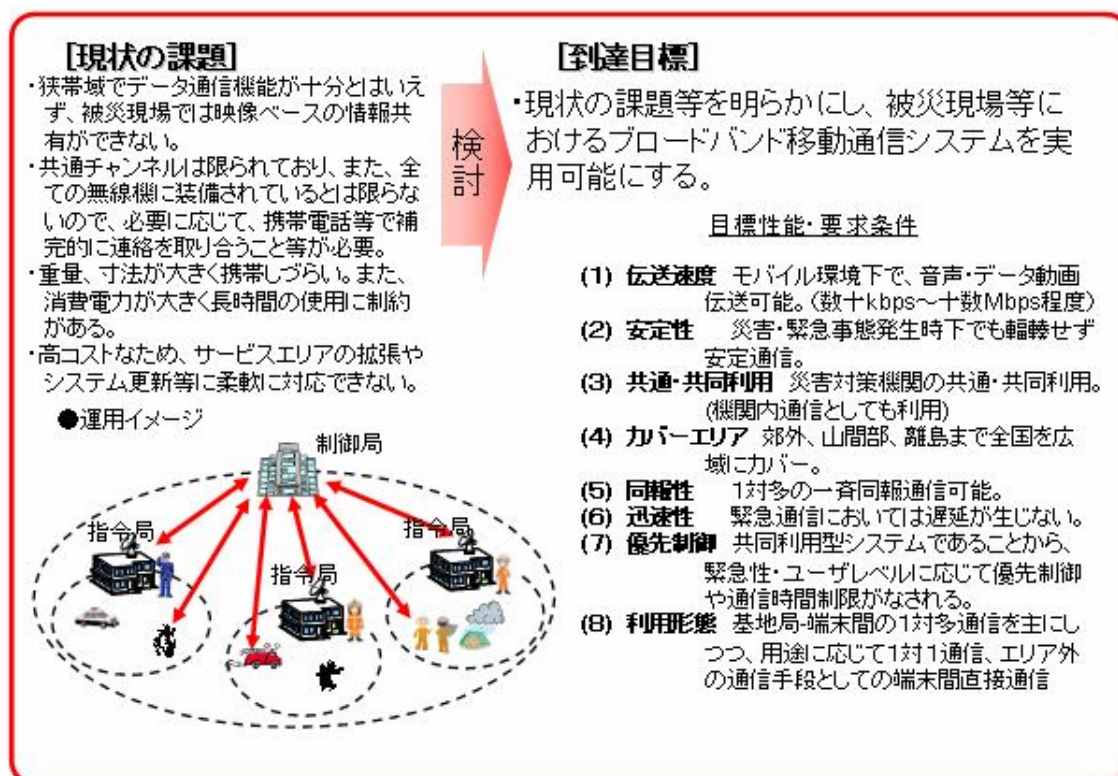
[現状の課題]

・狭帯域でデータ通信機能が十分とはいえず、被災現場では映像ベースの情報共有ができない。

・共通チャンネルは限られており、また、全ての無線機に装備されているとは限らないので、必要に応じて、携帯電話等で補完的に連絡を取り合うこと等が必要。

・重量、寸法が大きく携帯しづらい。また、消費電力が大きく長時間の使用に制約がある。

・高コストなため、サービスエリアの拡張やシステム更新等に柔軟に対応できない。

●運用イメージ

制御局

指令局

指令局

指令局

検討

[到達目標]

・現状の課題等を明らかにし、被災現場等におけるブロードバンド移動通信システムを実用可能にする。

目標性能・要求条件

(1) 伝送速度 モバイル環境下で、音声・データ動画伝送可能。(数十kbps～十数Mbps程度)

(2) 安定性 災害・緊急事態発生時下でも輻輳せず安定通信。

(3) 共通・共同利用 災害対策機関の共通・共同利用。(機関内通信としても利用)

(4) カバーエリア 郊外、山間部、離島まで全国を広域にカバー。

(5) 同報性 1対多の一斉同報通信可能。

(6) 迅速性 緊急通信においては遅延が生じない。

(7) 優先制御 共同利用型システムであることから、緊急性・ユーザレベルに応じて優先制御や通信時間制限がなされる。

(8) 利用形態 基地局-端末間の1対多通信を主にしつつ、用途に応じて1対1通信、エリア外の通信手段としての端末間直接通信